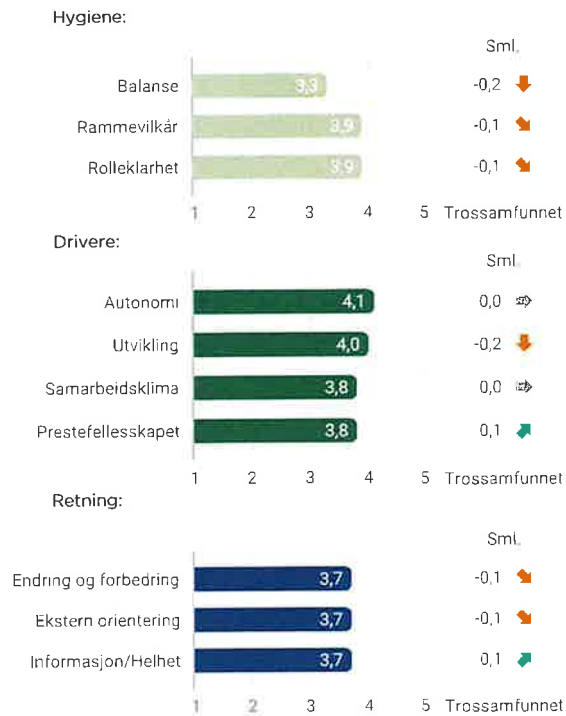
Hygiene:

Sml.

Balanse 3,3 -0,2

Rammevilkår 3,9 -0,1

Rolleklarhet 3,9 -0,1

1 2 3 4 5 Trossamfunnet

Drivere:

Sml.

Autonomi 4,1 0,0

Utvikling 4,0 -0,2

Samarbeidsklima 3,8 0,0

Prestefellesskapet 3,8 0,1

1 2 3 4 5 Trossamfunnet

Retning:

Sml.

Endring og forbedring 3,7 -0,1

Ekstern orientering 3,7 -0,1

Informasjon/Helhet 3,7 0,1

1 2 3 4 5 Trossamfunnet